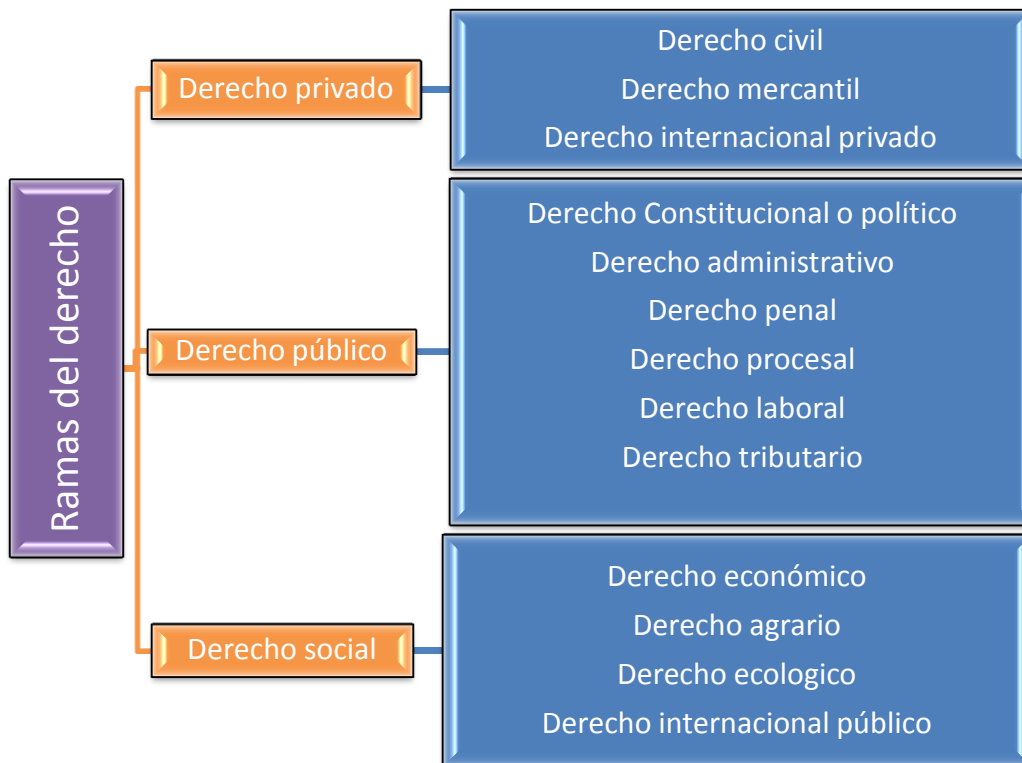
Ramas del derecho

Derecho privado

Derecho civil
Derecho mercantil
Derecho internacional privado

Derecho público

Derecho Constitucional o político
Derecho administrativo
Derecho penal
Derecho procesal
Derecho laboral
Derecho tributario

Derecho social

Derecho económico
Derecho agrario
Derecho ecologico
Derecho internacional público